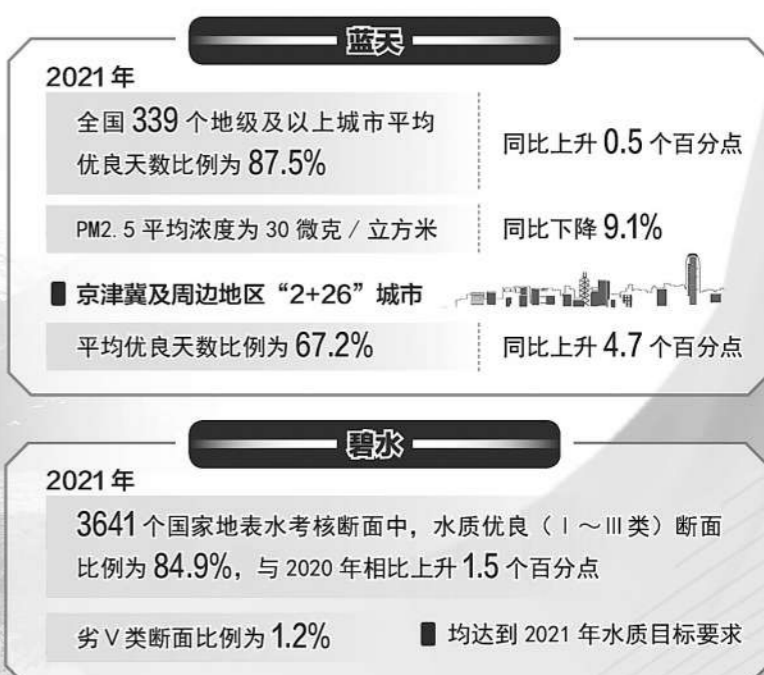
蓝天

2021年

全国339个地级及以上城市平均优良天数比例为87.5%

同比上升0.5个百分点

PM2.5平均浓度为30微克/立方米

同比下降9.1%

京津冀及周边地区“2+26”城市

平均优良天数比例为67.2%

同比上升4.7个百分点

碧水

2021年

3641个国家地表水考核断面中，水质优良（Ⅰ～Ⅲ类）断面比例为84.9%，与2020年相比上升1.5个百分点

劣Ⅴ类断面比例为1.2%

均达到2021年水质目标要求